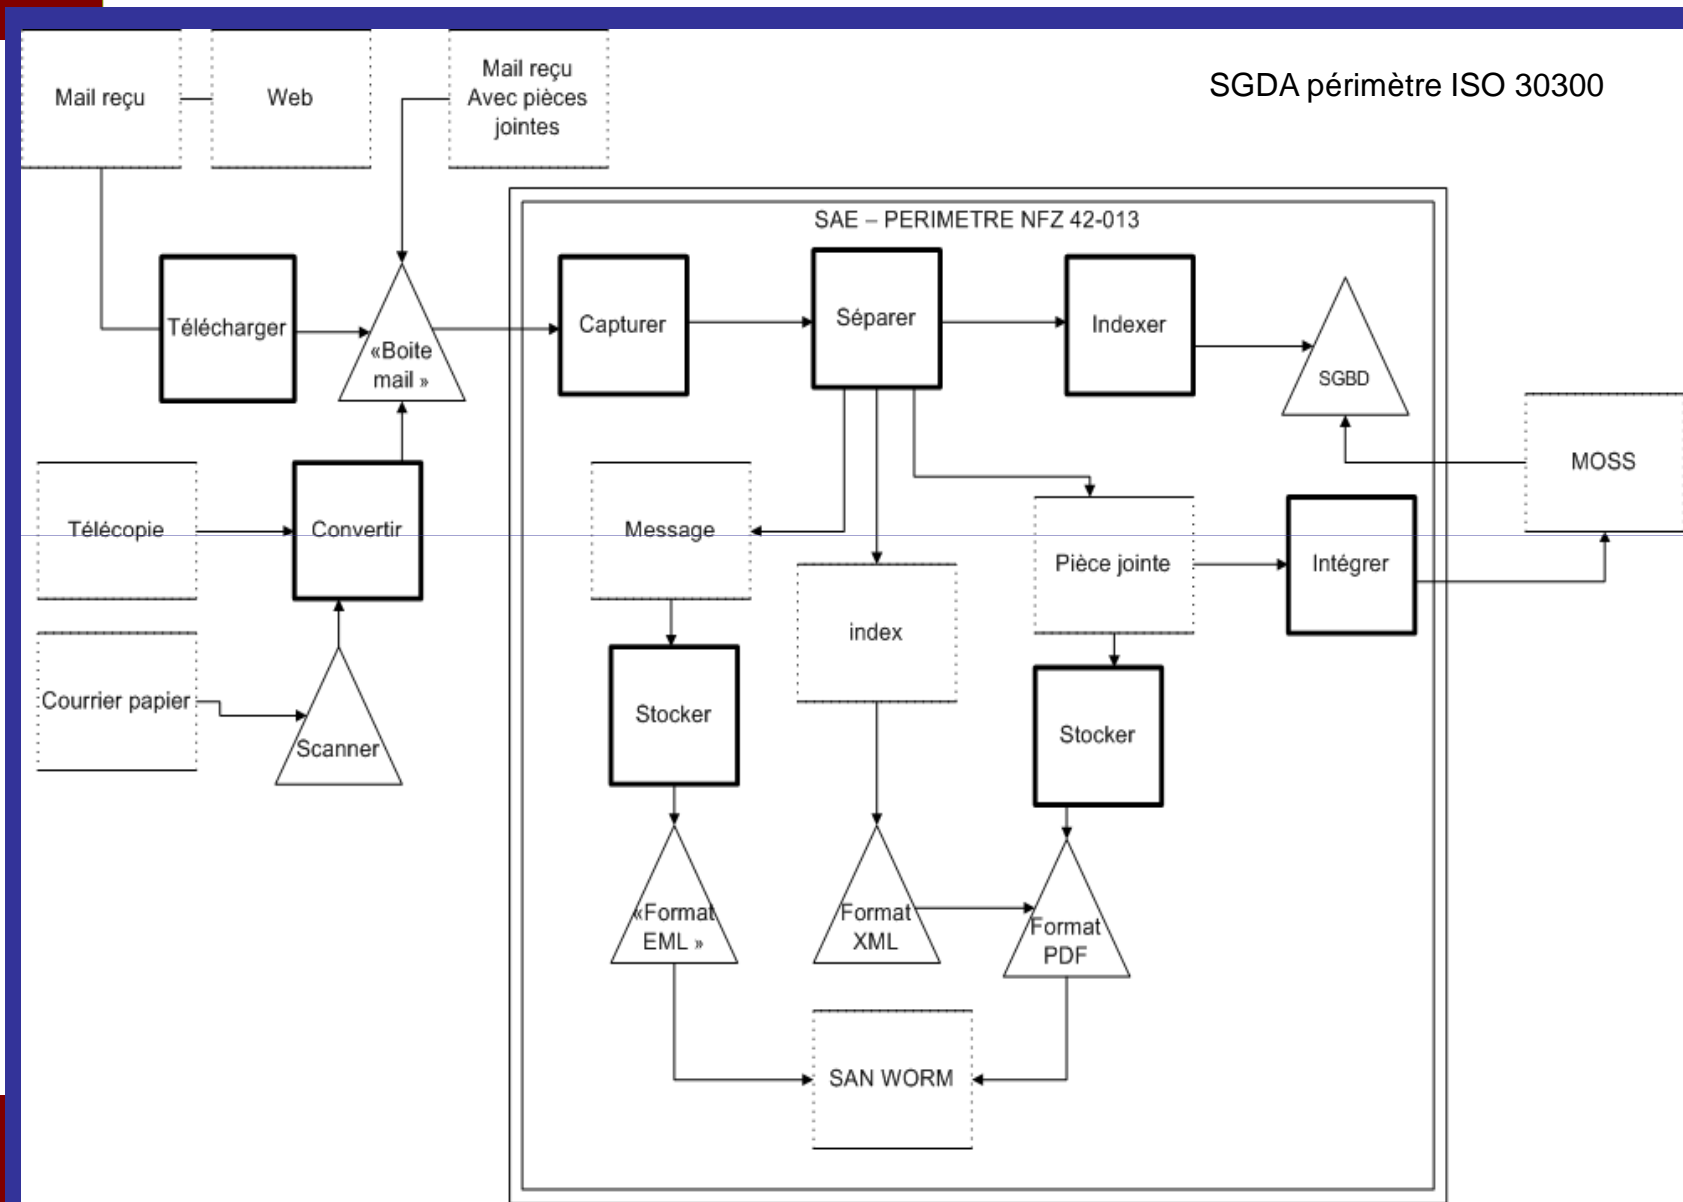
SGDA périmètre ISO 30300

Mail reçu

Web

Mail reçu Avec pièces jointes

SAE – PERIMETRE NFZ 42-013

Télécharger

«Boite mail »

Capturer

Séparer

Indexer

SGBD

MOSS

Télécopie

Convertir

Message

Pièce jointe

Intégrer

index

Courrier papier

Scanner

Stocker

Stocker

«Format EML »

Format XML

Format PDF

SAN WORM